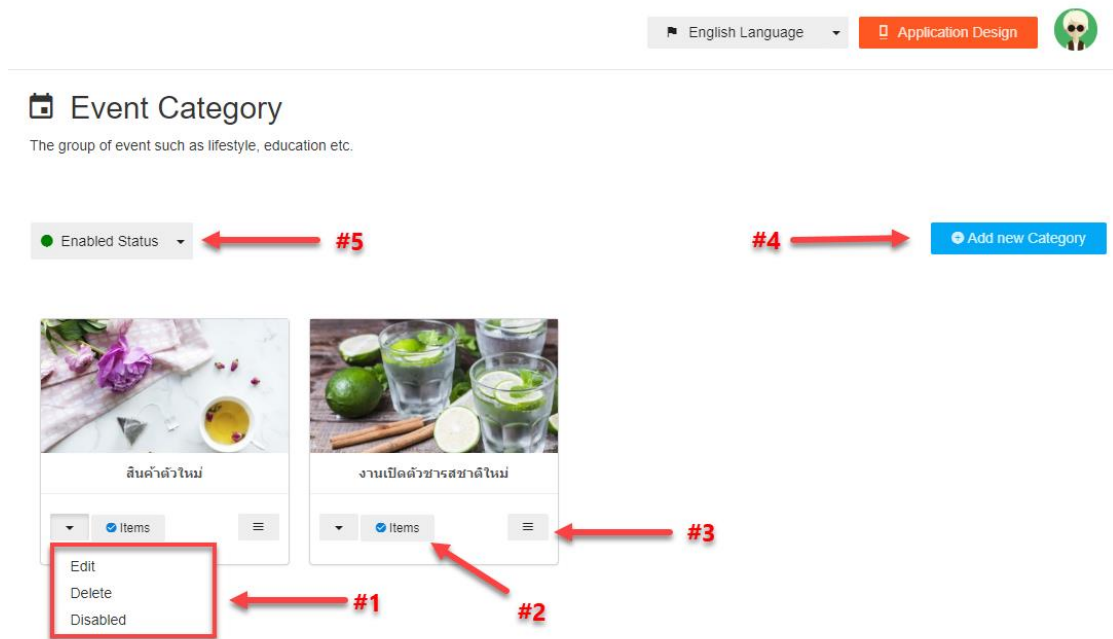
English Language
Application Design

Event Category

The group of event such as lifestyle, education etc.

Enabled Status
#5
#4
Add new Category

สินค้าตัวใหม่
งานเปิดตัวชารสชาติใหม่

Items
Items
#3

Edit
Delete
Disabled
#1
#2